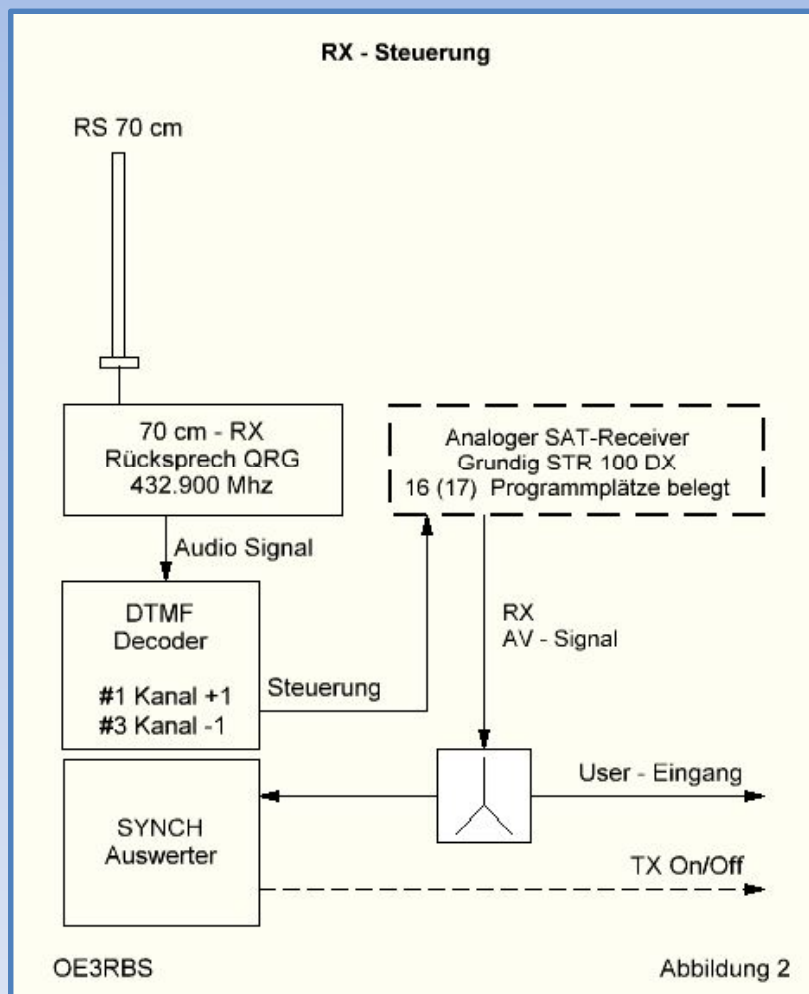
RX - Steuerung

RS 70 cm

70 cm - RX
Rücksprech QRG
432.900 Mhz

Analoger SAT-Receiver
Grundig STR 100 DX
16 (17) Programmplätze belegt

Audio Signal

DTMF
Decoder

#1 Kanal +1
#3 Kanal -1

Steuerung

RX
AV - Signal

User - Eingang

SYNCH
Auswerter

TX On/Off

OE3RBS

Abbildung 2